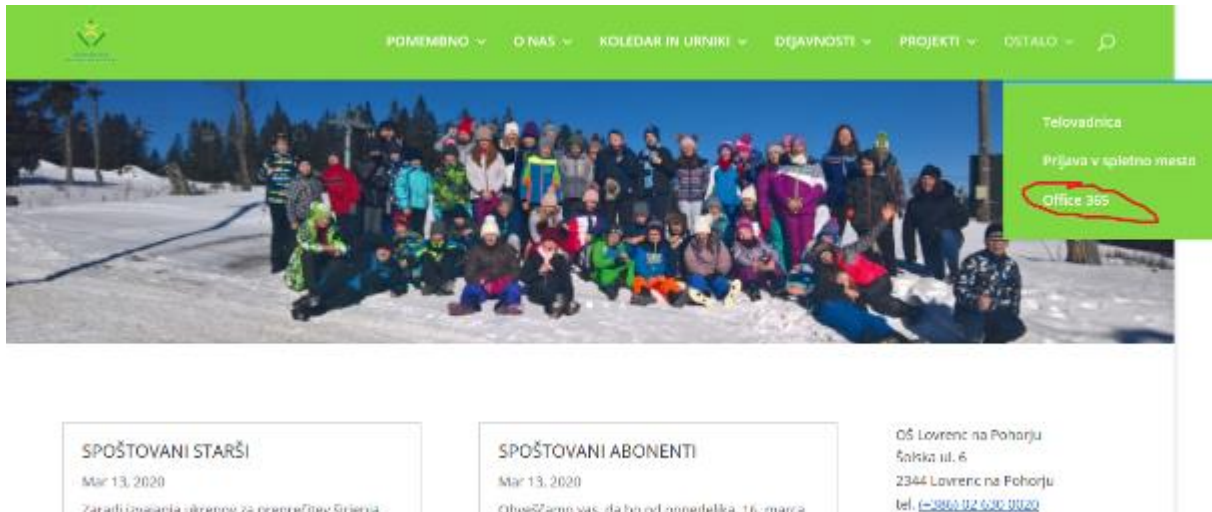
POMEMBNO ⌄ O NAS ⌄ KOLEDAR IN URNIKI ⌄ DEJAVNOSTI ⌄ PROJEKTI ⌄ OSTALO ⌄

Telovadnica
Prijava v spletno mesto
Office 365

SPOŠTOVANI STARŠI
Mar 13, 2020
Zaradi izvajanja ukrepov za preprečitev širjenja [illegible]

SPOŠTOVANI ABONENTI
Mar 13, 2020
Obveščamo vas, da bo od ponedelka, 16. marca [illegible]

OŠ Lovrenc na Pohorju
Šolska ul. 6
2344 Lovrenc na Pohorju
tel. (+386) 02 630 9020